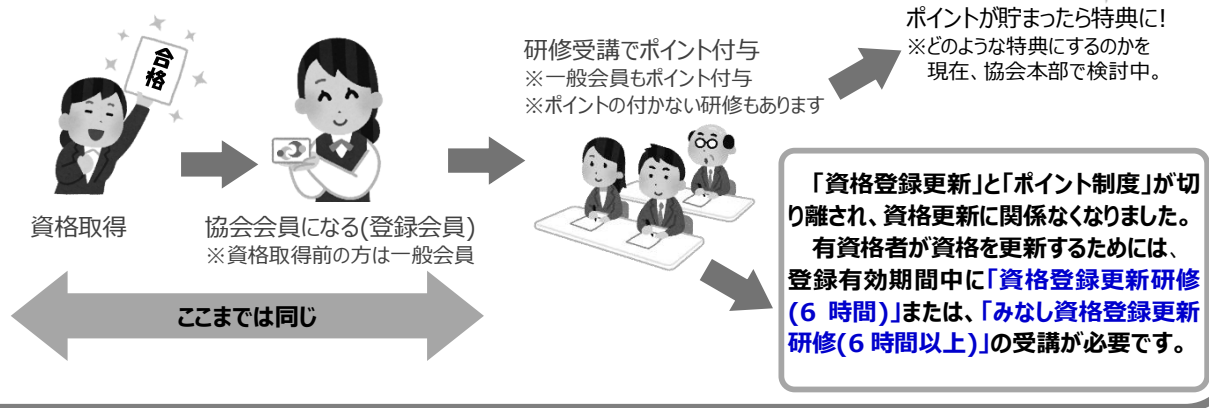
合格

資格取得

協会会員になる(登録会員)
※資格取得前の方は一般会員

ここまでは同じ

研修受講でポイント付与
※一般会員もポイント付与
※ポイントの付かない研修もあります

ポイントが貯まったら特典に!
※どのような特典にするのかを
現在、協会本部で検討中。

「資格登録更新」と「ポイント制度」が切り離され、資格更新に関係なくなりました。
有資格者が資格を更新するためには、登録有効期間中に「資格登録更新研修(6 時間)」または、「みなし資格登録更新研修(6 時間以上)」の受講が必要です。